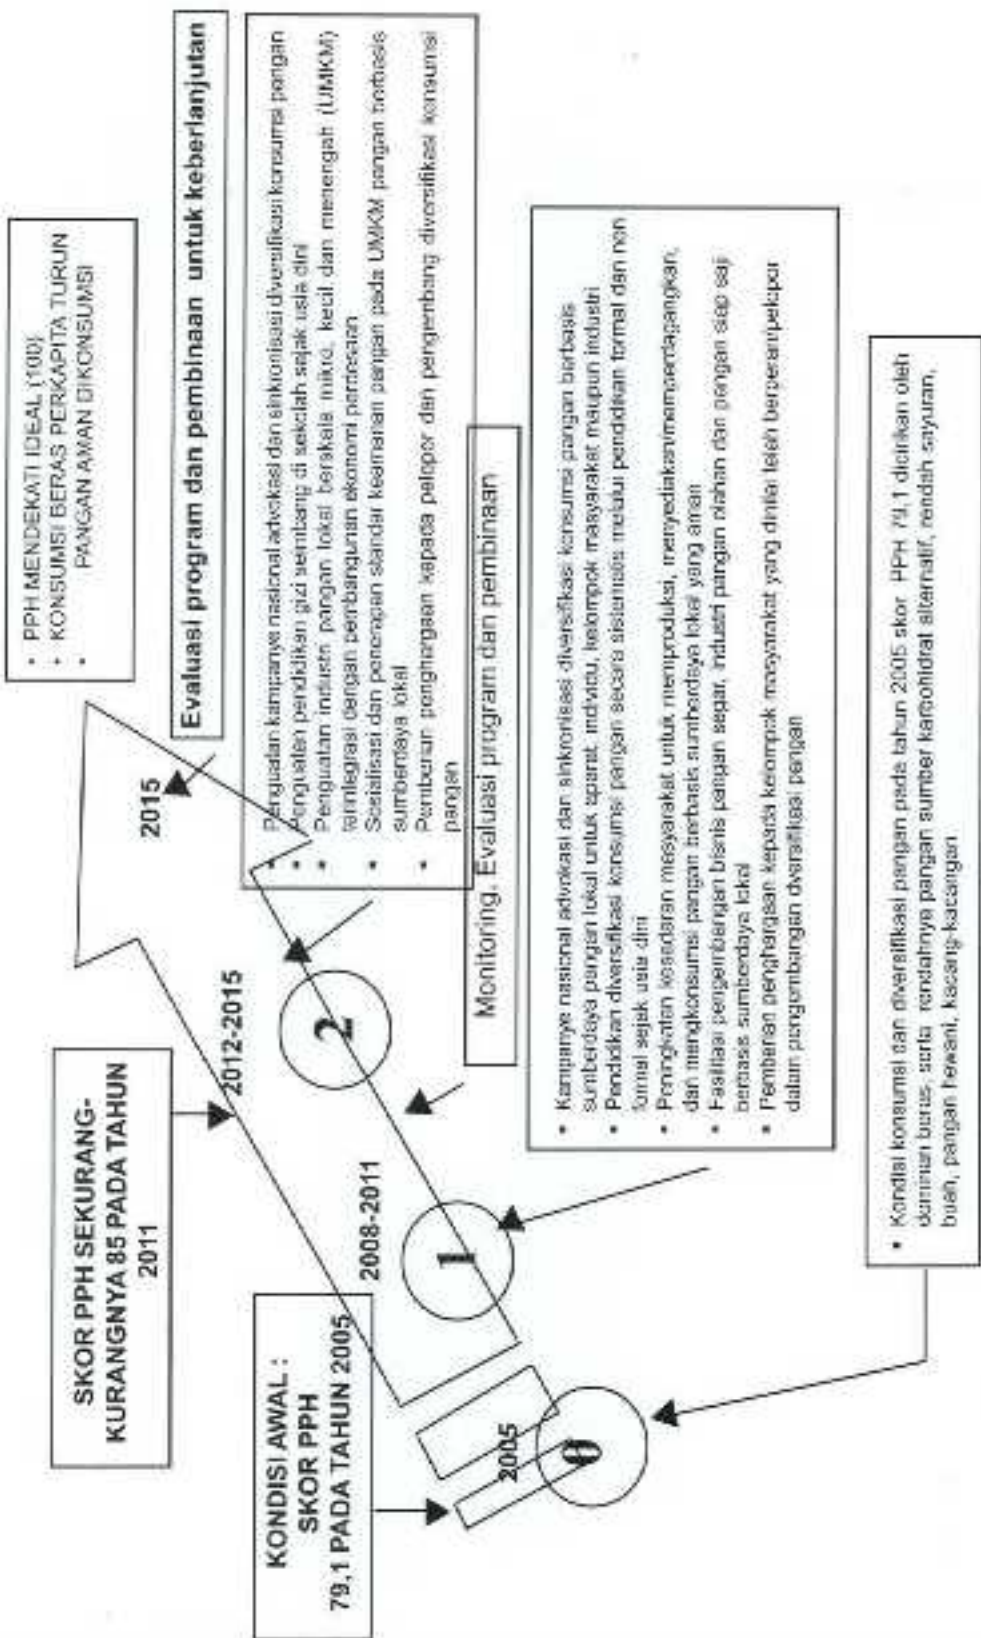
• PPH MENDEKATI IDEAL (100)
• KONSUMSI BERAS PERKAPITA TURUN
• PANGAN AMAN DIKONSUMSI

Evaluasi program dan pembinaan untuk keberlanjutan

• Penguatan kampanye nasional advokasi dan sinkronisasi diversifikasi konsumsi pangan
• Penguatan pendidikan gizi seimbang di sekolah sejak usia dini
• Penguatan industri pangan lokal berskala mikro, kecil dan menengah (UMKM) terintegrasi dengan pembangunan ekonomi pedesaan
• Sosialisasi dan penerapan standar keamanan pangan pada UMKM pangan berbasis sumberdaya lokal
• Pemberian penghargaan kepada pelopor dan pengembang diversifikasi konsumsi pangan

2015

Monitoring, Evaluasi program dan pembinaan

• Kampanye nasional advokasi dan sinkronisasi diversifikasi konsumsi pangan berbasis sumberdaya pangan lokal untuk aparat, individu, kelompok masyarakat maupun industri
• Pendidikan diversifikasi konsumsi pangan secara sistematis melalui pendidikan formal dan non formal sejak usia dini
• Peningkatan kesadaran masyarakat untuk memproduksi, menyediakan/memperdagangkan, dan mengkonsumsi pangan berbasis sumberdaya lokal yang aman
• Fasilitasi pengembangan bisnis pangan segar, industri pangan olahan dan pangan siap saji berbasis sumberdaya lokal
• Pemberian penghargaan kepada kelompok masyarakat yang dinilai telah berperan/pelopor dalam pengembangan diversifikasi pangan

SKOR PPH SEKURANG-KURANGNYA 85 PADA TAHUN 2011

2012-2015

2

2008-2011

1

KONDISI AWAL : SKOR PPH 79,1 PADA TAHUN 2005

2005

0

• Kondisi konsumsi dan diversifikasi pangan pada tahun 2005 skor PPH 79,1 dicirikan oleh dominan beras, serta rendahnya pangan sumber karbohidrat alternatif, rendah sayuran, buah, pangan hewani, kacang-kacangan